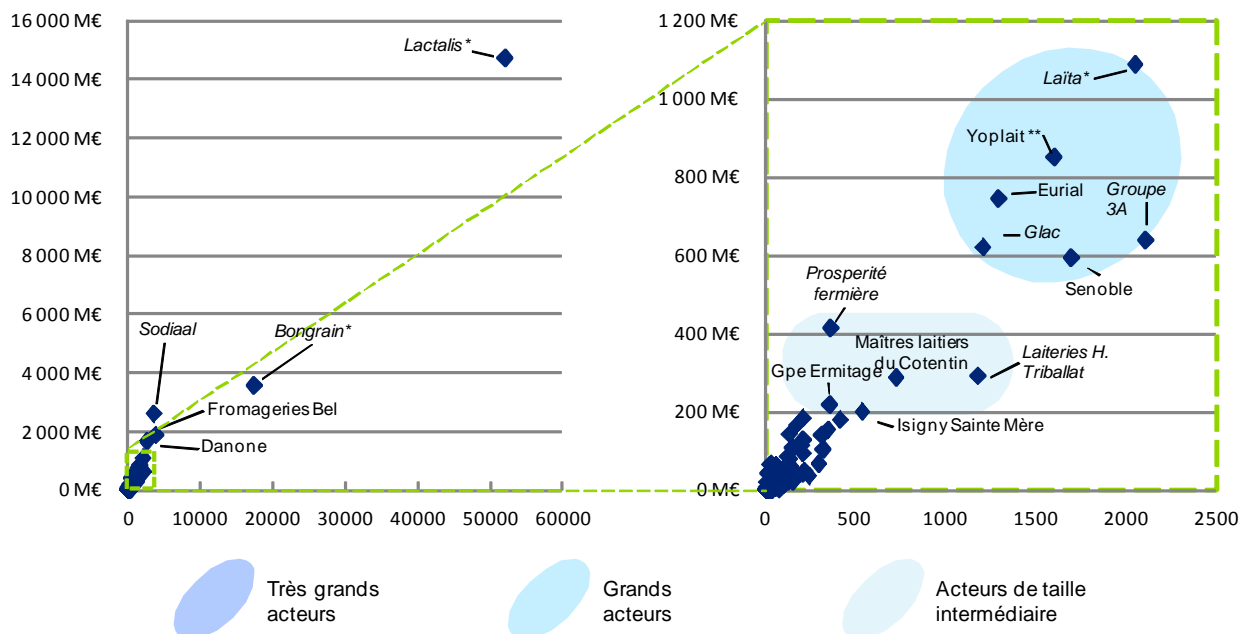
16 000 M€
14 000 M€
12 000 M€
10 000 M€
8 000 M€
6 000 M€
4 000 M€
2 000 M€
0 M€

0
10000
20000
30000
40000
50000
60000

Lactalis*
Sodiaal
Bongrain*
Fromageries Bel
Danone

1 200 M€
1 000 M€
800 M€
600 M€
400 M€
200 M€
0 M€

0
500
1000
1500
2000
2500

Laïta*
Yoplait**
Eurial
Groupe 3A
Glac
Senoble
Prosperité fermière
Maîtres laitiers du Cotentin
Laiteries H. Triballat
Gpe Ermitage
Isigny Sainte Mère

Très grands acteurs
Grands acteurs
Acteurs de taille intermédiaire